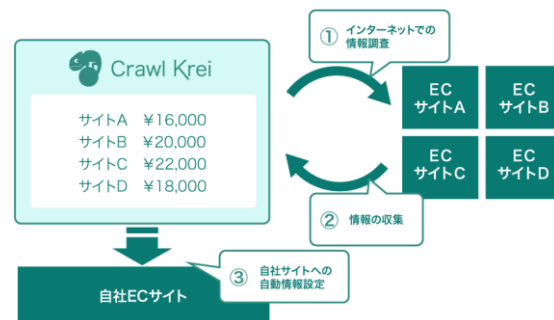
Crawl Krei

サイトA ￥16,000
サイトB ￥20,000
サイトC ￥22,000
サイトD ￥18,000

① インターネットでの情報調査

EC サイトA
EC サイトB
EC サイトC
EC サイトD

② 情報の収集

③ 自社サイトへの自動情報設定

自社ECサイト